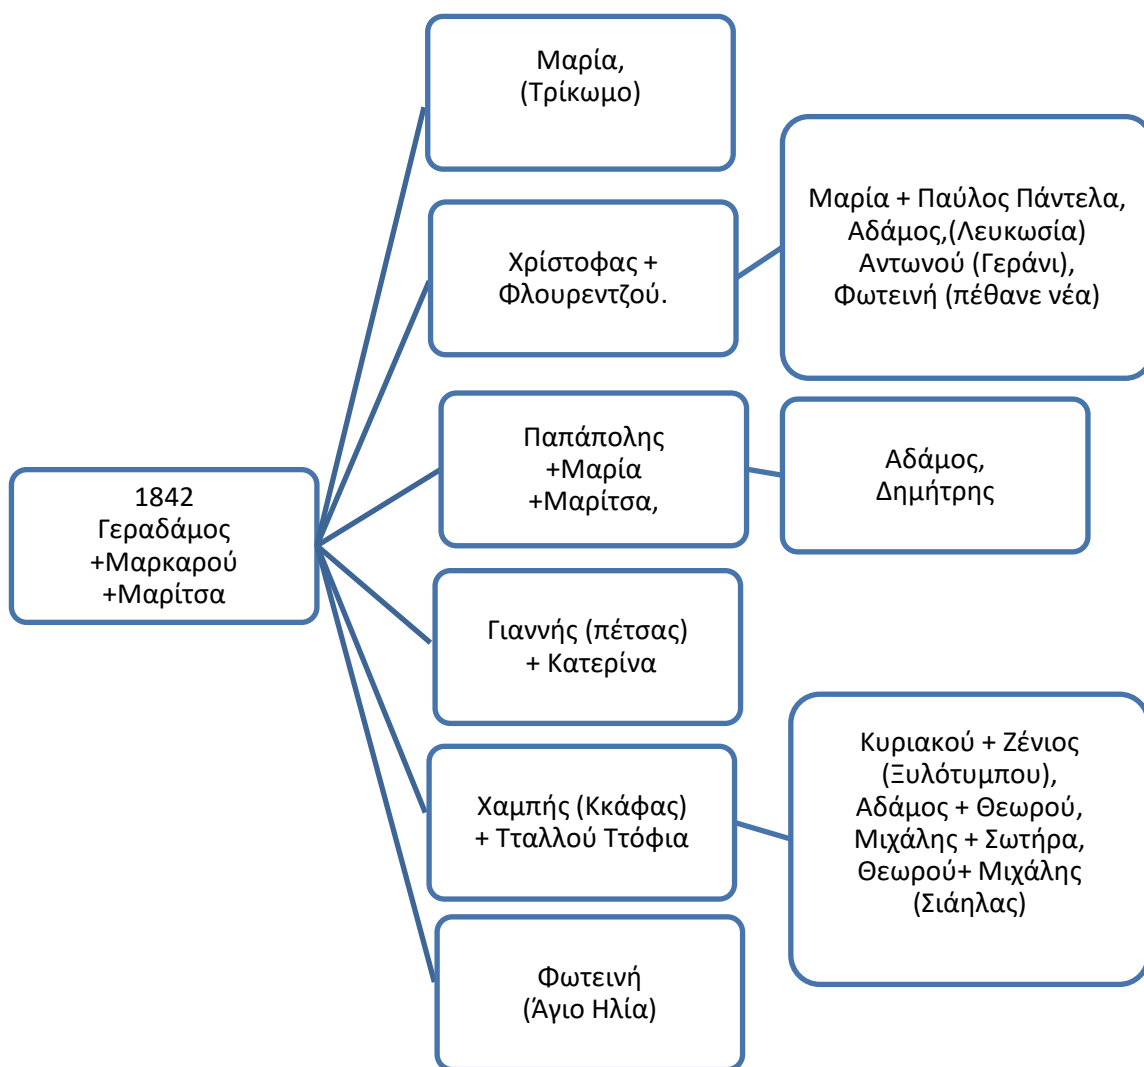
1842
Γεραδάμος
+Μαρκαρού
+Μαρίτσα

Μαρία,
(Τρίκωμο)

Χρίστοφας +
Φλουρεντζού.

Μαρία + Παύλος Πάντελα,
Αδάμος,(Λευκωσία)
Αντωνού (Γεράνι),
Φωτεινή (πέθανε νέα)

Παπάπολης
+Μαρία
+Μαρίτσα,

Αδάμος,
Δημήτρης

Γιαννής (πέτσας)
+ Κατερίνα

Χαμπής (Κκάφας)
+ Τταλλού Ττόφια

Κυριακού + Ζένιος
(Ξυλότυμπου),
Αδάμος + Θεωρού,
Μιχάλης + Σωτήρα,
Θεωρού+ Μιχάλης
(Σιάηλας)

Φωτεινή
(Άγιο Ηλία)